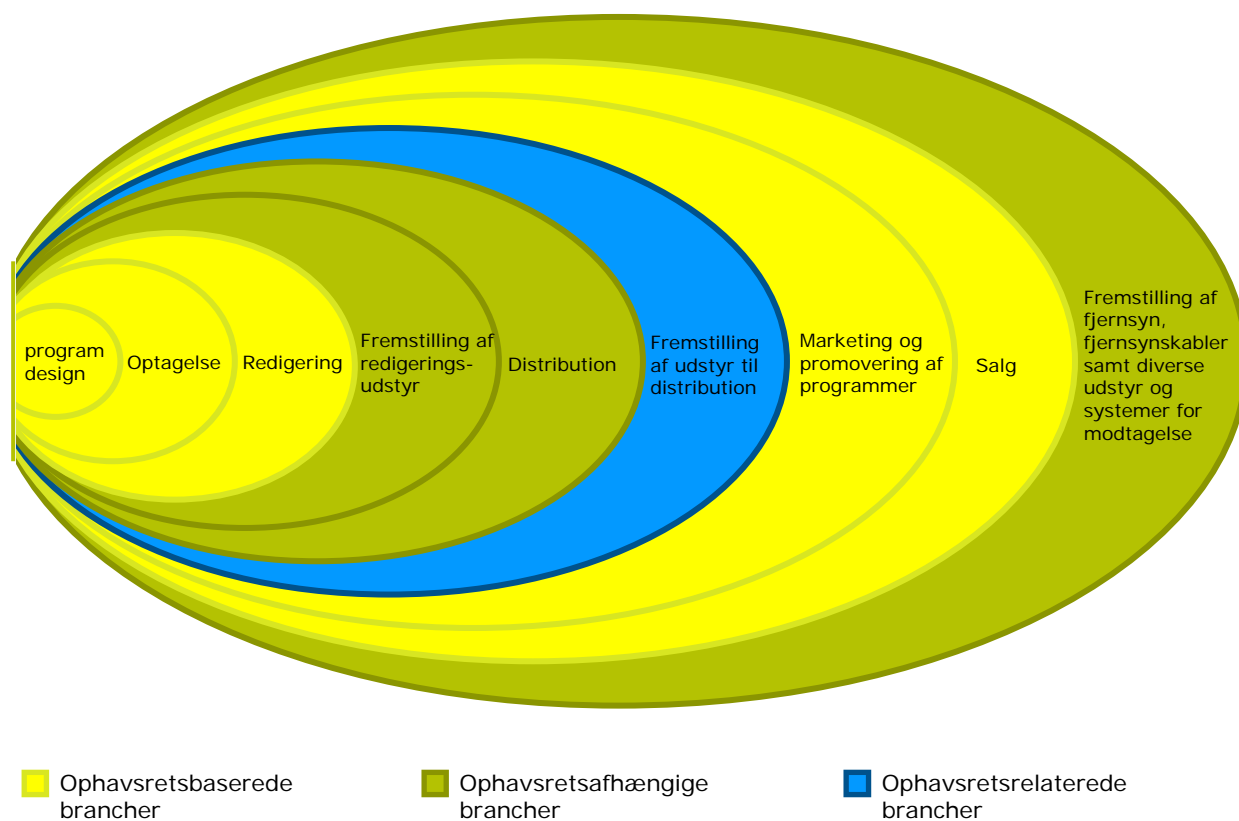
program design

Optagelse

Redigering

Fremstilling af redigerings-udstyr

Distribution

Fremstilling af udstyr til distribution

Marketing og promovering af programmer

Salg

Fremstilling af fjernsyn, fjernsynskabler samt diverse udstyr og systemer for modtagelse

Ophavsretsbaserede brancher

Ophavsretsafhængige brancher

Ophavsretsrelaterede brancher